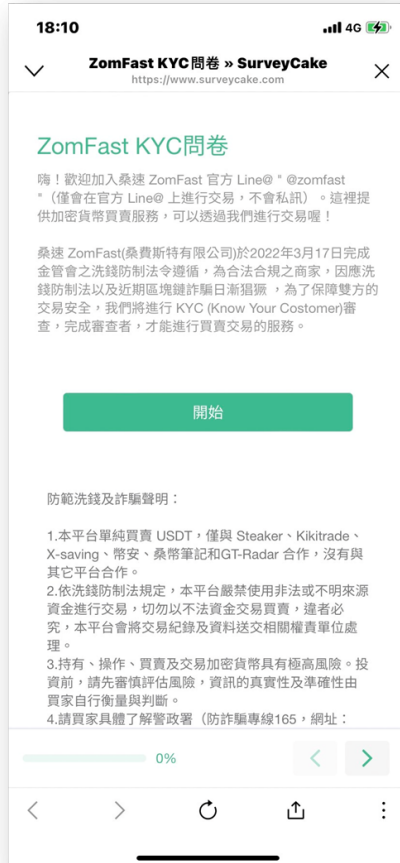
18:10

4G

ZomFast KYC問卷 » SurveyCake
https://www.surveycake.com

ZomFast KYC問卷

嗨！歡迎加入桑速 ZomFast 官方 Line@ " @zomfast "（僅會在官方 Line@ 上進行交易，不會私訊）。這裡提供加密貨幣買賣服務，可以透過我們進行交易喔！

桑速 ZomFast(桑費斯特有限公司)於2022年3月17日完成金管會之洗錢防制法令遵循，為合法合規之商家，因應洗錢防制法以及近期區塊鏈詐騙日漸猖獗，為了保障雙方的交易安全，我們將進行 KYC (Know Your Costomer)審查，完成審查者，才能進行買賣交易的服務。

開始

防範洗錢及詐騙聲明：

1.本平台單純買賣 USDT，僅與 Steaker、Kikitrade、X-saving、幣安、桑幣筆記和GT-Radar 合作，沒有與其它平台合作。
2.依洗錢防制法規定，本平台嚴禁使用非法或不明來源資金進行交易，切勿以不法資金交易買賣，違者必究，本平台會將交易紀錄及資料送交相關權責單位處理。
3.持有、操作、買賣及交易加密貨幣具有極高風險。投資前，請先審慎評估風險，資訊的真實性及準確性由買家自行衡量與判斷。
4.請買家具體了解警政署（防詐騙專線165，網址：

0%